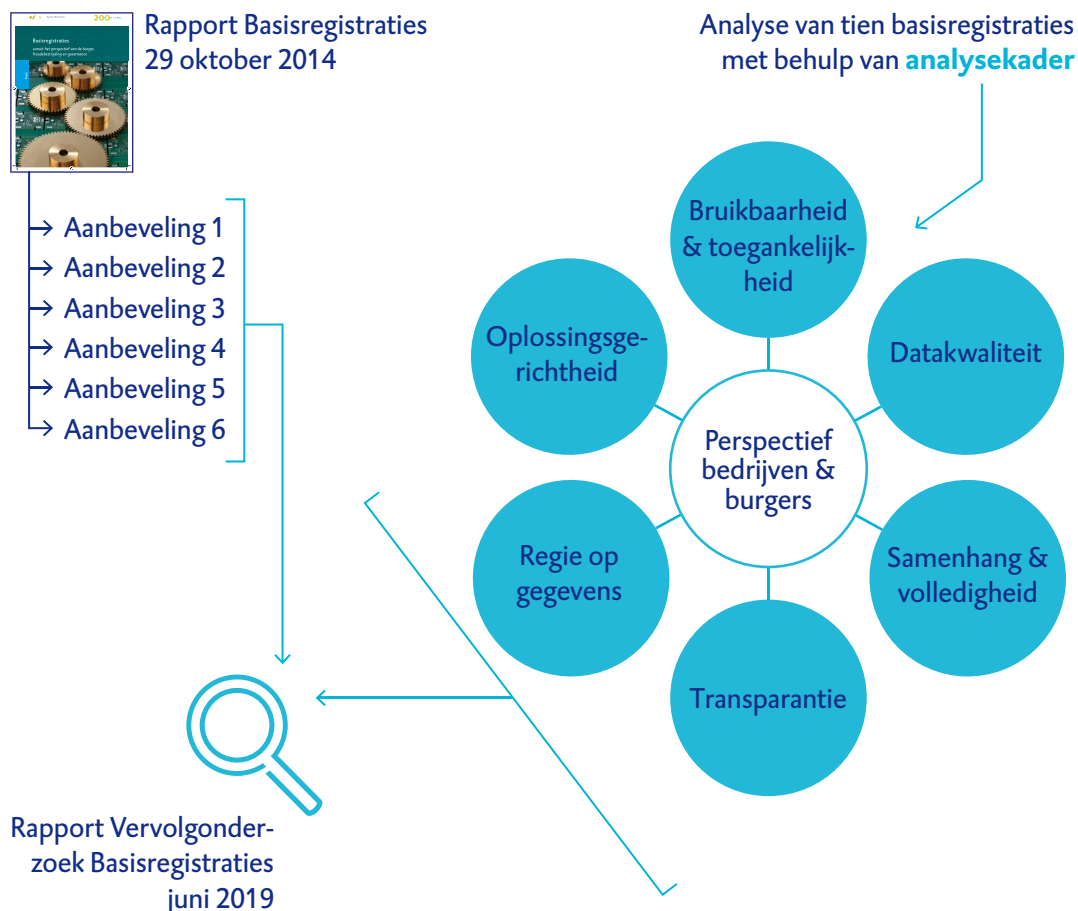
Basisregistraties

vanuit het perspectief van de burger, financiële sturing en governance

Rapport Basisregistraties
29 oktober 2014

Analyse van tien basisregistraties met behulp van **analysekader**

→ Aanbeveling 1
→ Aanbeveling 2
→ Aanbeveling 3
→ Aanbeveling 4
→ Aanbeveling 5
→ Aanbeveling 6

Bruikbaarheid & toegankelijkheid

Oplossingsgerichtheid

Datakwaliteit

Perspectief bedrijven & burgers

Regie op gegevens

Samenhang & volledigheid

Transparantie

Rapport Vervolgonderzoek Basisregistraties
juni 2019